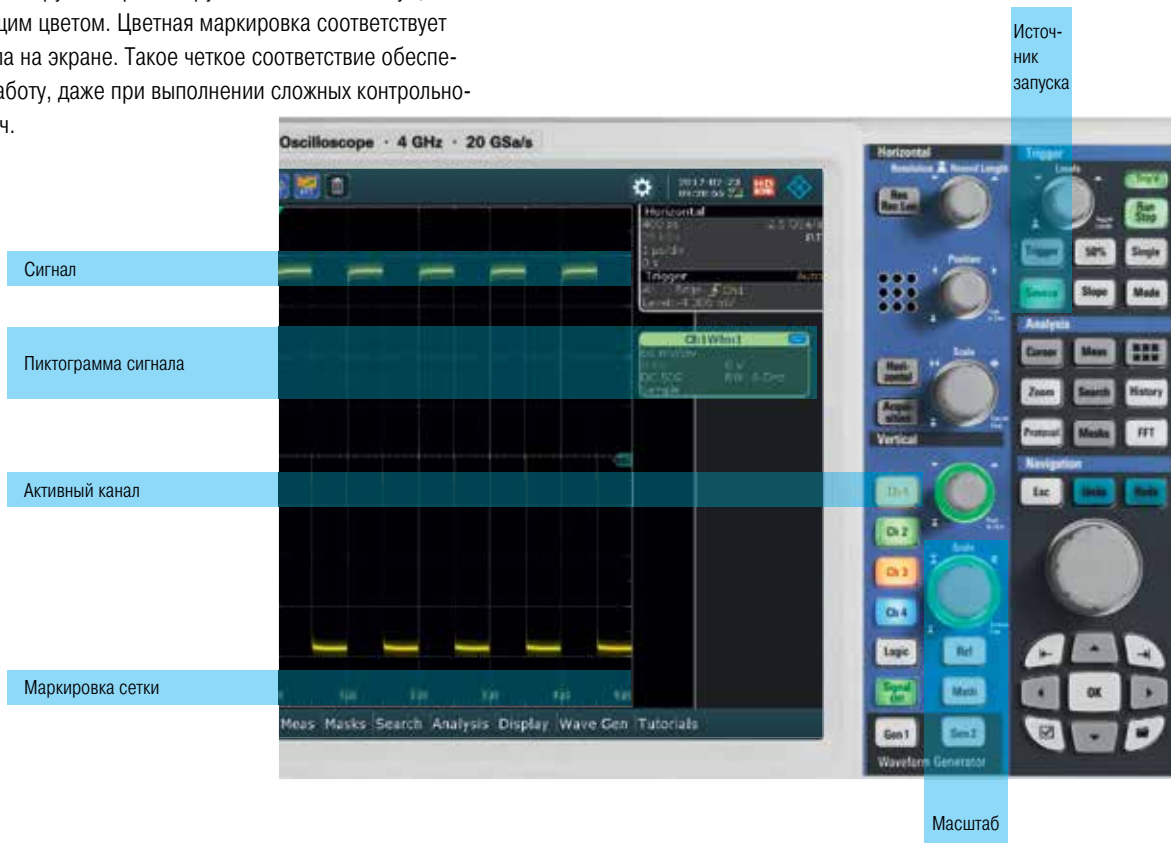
щим цветом. Цветная маркировка соответствует
на на экране. Такое четкое соответствие обеспе-
аботу, даже при выполнении сложных контрольно-
ч.

Источ-
ник
запуска

Oscilloscope · 4 GHz · 20 GSa/s

2017-02-23
09:28:55

Horizontal
400 ps
1 µs/div
0 s
Trigger
Auto
Edge
Ch1
Level: -4.300 mV

Ch1 Wfm1
DC 50 Ω
0 V
BW: 4 GHz
Sample

Сигнал

Пиктограмма сигнала

Активный канал

Маркировка сетки

Meas Masks Search Analysis Display Wave Gen Tutorials

Horizontal
Resolution Record Length
Res Rec Len
Position
Hori-zontal
Acqui-sition
Scale
Vertical
Ch 1
Ch 2
Ch 3
Ch 4
Logic
Signal Gen
Gen 1
Scale
Ref
Math
Gen 2
Waveform Generator

Trigger
Levels
Trig'd
Run Stop
Trigger
50%
Single
Source
Slope
Mode
Analysis
Cursor
Meas
Zoom
Search
History
Protocol
Masks
FFT
Navigation
Esc
Undo
Redo
OK

Масштаб